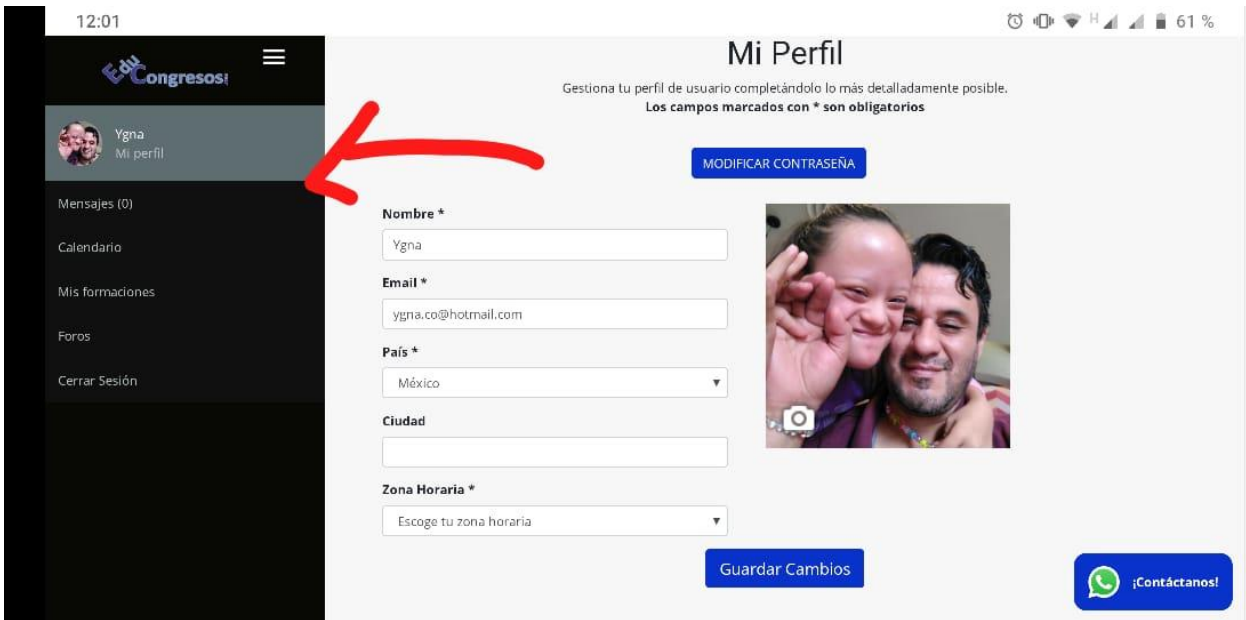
12:01

61 %

EduCongresos

Ygna
Mi perfil

Mensajes (0)

Calendario

Mis formaciones

Foros

Cerrar Sesión

Mi Perfil

Gestiona tu perfil de usuario completándolo lo más detalladamente posible.
**Los campos marcados con * son obligatorios**

MODIFICAR CONTRASEÑA

Nombre *

Ygna

Email *

ygna.co@hotmail.com

País *

México

Ciudad

Zona Horaria *

Escoge tu zona horaria

Guardar Cambios

¡Contáctanos!